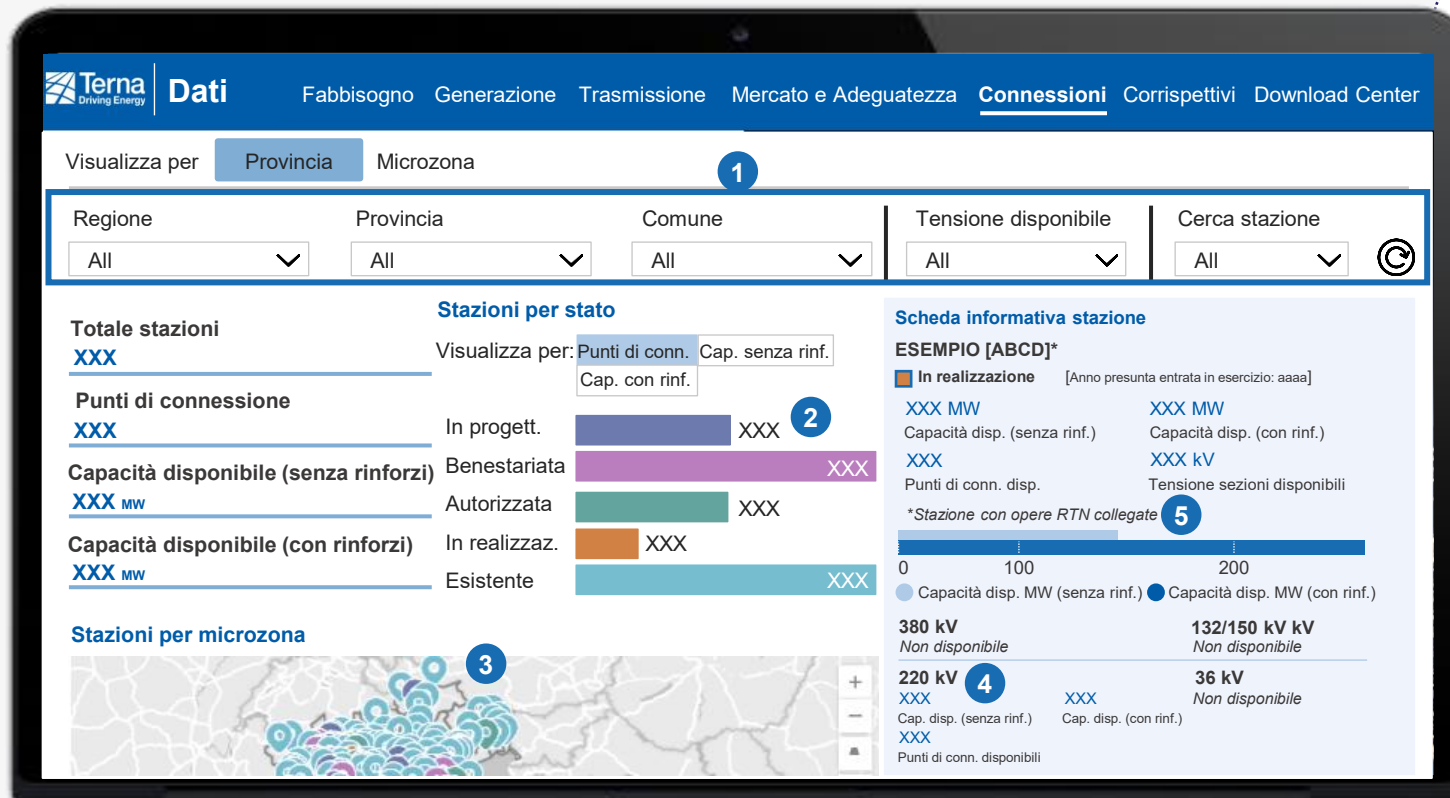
Terna Driving Energy | Dati

Fabbisogno Generazione Trasmissione Mercato e Adeguatezza Connessioni Corrispettivi Download Center

Visualizza per Provincia Microzona

1

Regione All
Provincia All
Comune All
Tensione disponibile All
Cerca stazione All

Totale stazioni
XXX

Punti di connessione
XXX

Capacità disponibile (senza rinforzi)
XXX MW

Capacità disponibile (con rinforzi)
XXX MW

Stazioni per stato

Visualizza per: Punti di conn. Cap. senza rinf. Cap. con rinf.

In progett. XXX
2
Benestariata XXX
Autorizzata XXX
In realizzaz. XXX
Esistente XXX

Stazioni per microzona

3

+
−

Scheda informativa stazione

ESEMPIO [ABCD]*

In realizzazione [Anno presunta entrata in esercizio: aaaa]

XXX MW
Capacità disp. (senza rinf.)

XXX MW
Capacità disp. (con rinf.)

XXX
Punti di conn. disp.

XXX kV
Tensione sezioni disponibili

*Stazione con opere RTN collegate
5

0 100 200

Capacità disp. MW (senza rinf.) Capacità disp. MW (con rinf.)

380 kV
Non disponibile

132/150 kV kV
Non disponibile

220 kV
4
XXX
Cap. disp. (senza rinf.)
XXX
Cap. disp. (con rinf.)
XXX
Punti di conn. disponibili

36 kV
Non disponibile